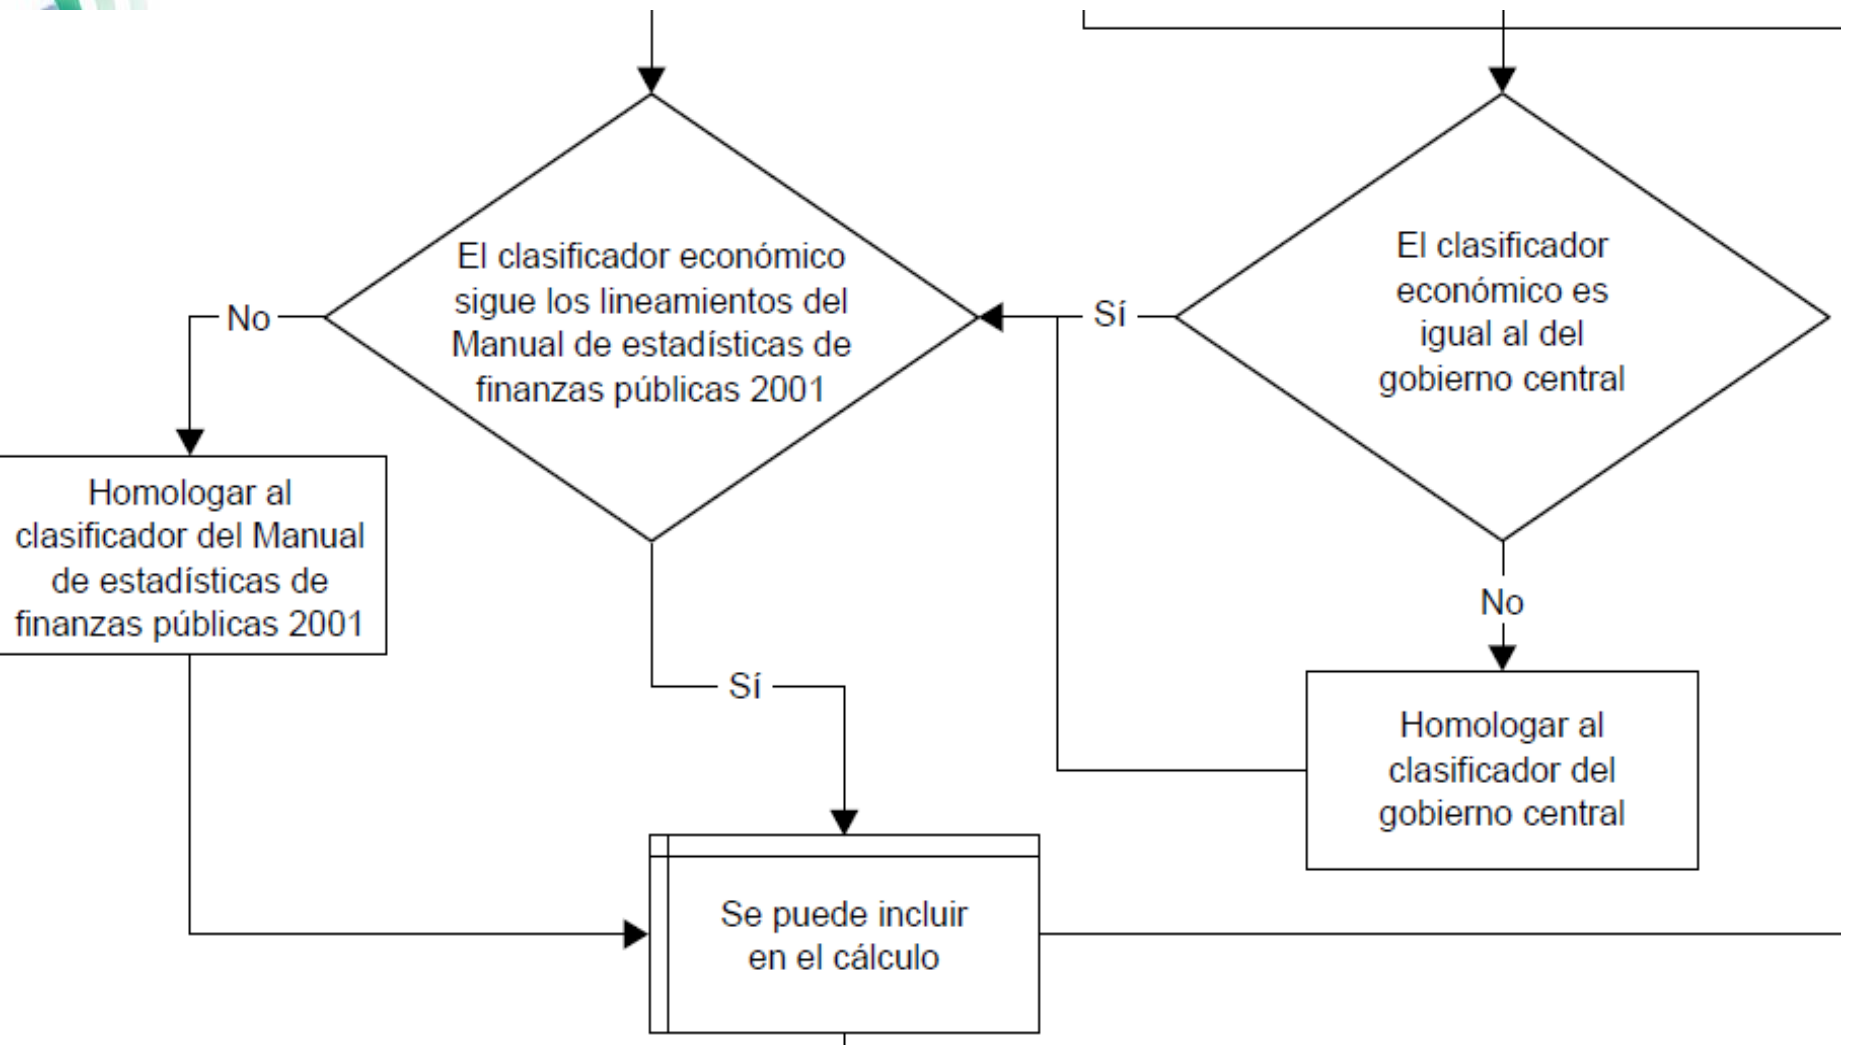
El clasificador económico sigue los lineamientos del Manual de estadísticas de finanzas públicas 2001

El clasificador económico es igual al del gobierno central

Sí

No

Homologar al clasificador del Manual de estadísticas de finanzas públicas 2001

Sí

No

Homologar al clasificador del gobierno central

Se puede incluir en el cálculo